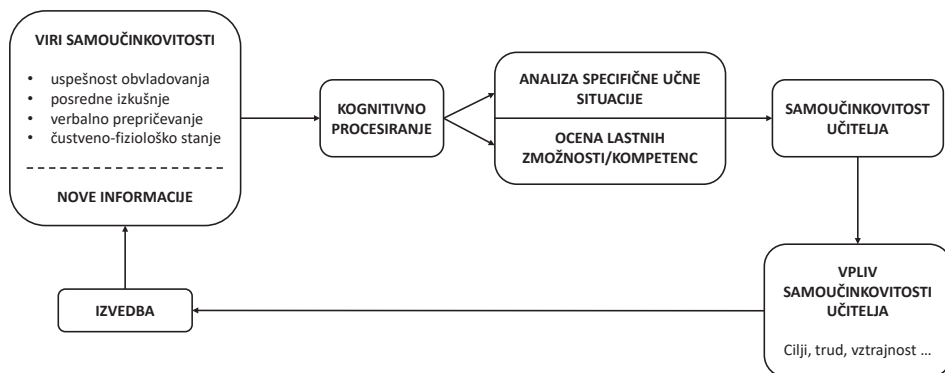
VIRI SAMOUČINKOVITOSTI

• uspešnost obvladovanja
• posredne izkušnje
• verbalno prepričevanje
• čustveno-fiziološko stanje

NOVE INFORMACIJE

KOGNITIVNO PROCESIRANJE

ANALIZA SPECIFIČNE UČNE SITUACIJE

OCENA LASTNIH ZMOŽNOSTI/KOMPETENC

SAMOUČINKOVITOST UČITELJA

VPLIV SAMOUČINKOVITOSTI UČITELJA

Cilji, trud, vztrajnost ...

IZVEDBA